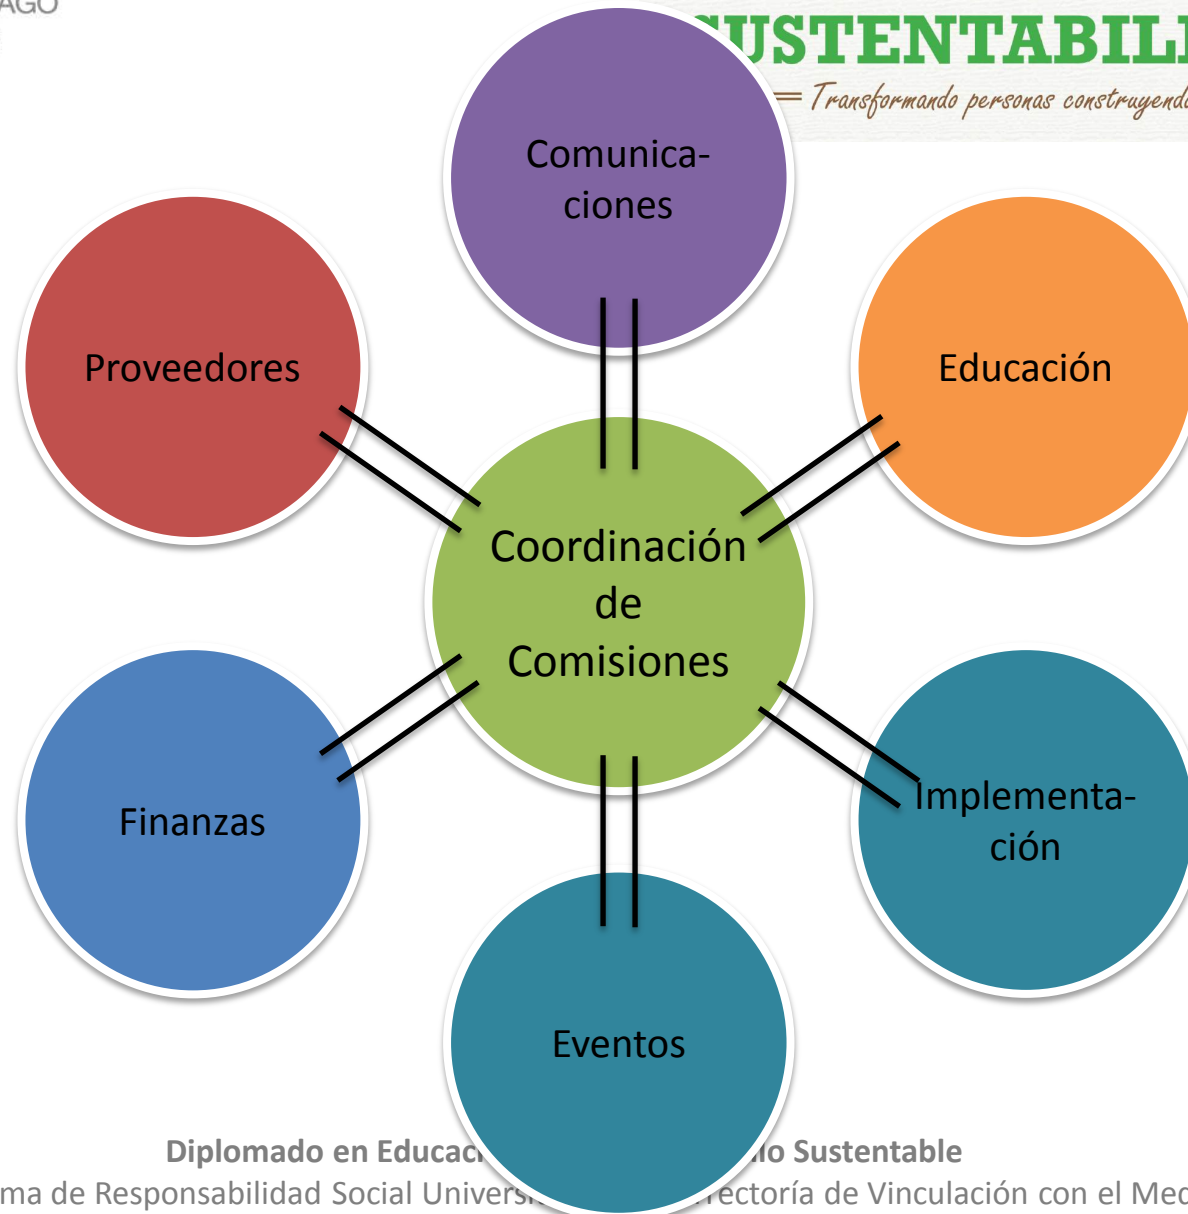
AGO

USTENTABILI

= Transformando personas construyendo

Comunicaciones

Proveedores

Educación

Coordinación de Comisiones

Finanzas

Implementación

Eventos

Diplomado en Educaci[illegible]lo Sustentable

ma de Responsabilidad Social Univers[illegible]rectoría de Vinculación con el Med